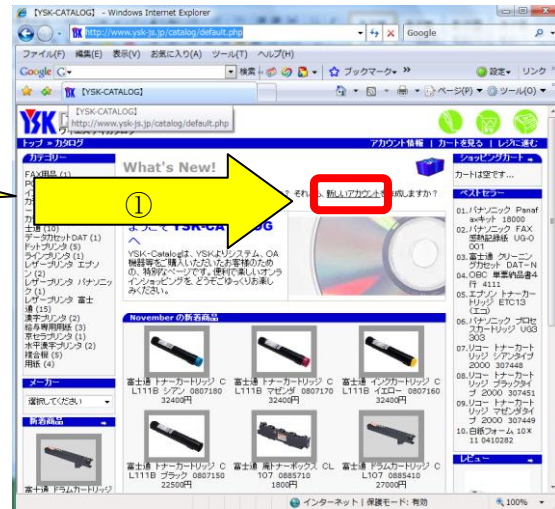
【YSK-CATALOG】 - Windows Internet Explorer

http://www.ysk-js.jp/catalog/default.php

Google

ファイル(F) 編集(E) 表示(V) お気に入り(A) ツール(T) ヘルプ(H)

Google G- 検索 ブックマーク 設定 リンク

【YSK-CATALOG】

ページ(P) ツール(O)

【YSK-CATALOG】
http://www.ysk-js.jp/catalog/default.php

アカウント情報 | カートを見る | レジに進む

トップ » カタログ

カテゴリー

FAX用品 (1)

What's New!

①

それ... 新しいアカウント を作成しますか?

ようこそ YSK-Catalog へ

YSK-Catalogは、YSKよりシステム、OA機器等をご購入いただいたお客様のための、特別なページです。便利で楽しいオンラインショッピングを、どうぞごゆっくりお楽しみください。

土通 (10)
データカセットDAT (1)
ドットプリンタ (5)
ラインプリンタ (1)
レザープリンタ エプソン (2)
レザープリンタ パナソニック (1)
レザープリンタ 富士通 (15)
漢字プリンタ (2)
給与専用用紙 (3)
京セラプリンタ (1)
水平漢字プリンタ (2)
複合機 (5)
用紙 (4)

メーカー

選択してください

新着商品

富士通 ドラムカートリッジ

Novemberの新着商品

富士通 トナーカートリッジ C L111B シアン 0807180 32400円

富士通 トナーカートリッジ C L111B マゼンタ 0807170 32400円

富士通 インクカートリッジ C L111B イエロー 0807160 32400円

富士通 トナーカートリッジ C L111B ブラック 0807150 22500円

富士通 廃トナーボックス CL 107 0885710 1800円

富士通 ドラムカートリッジ C L107 0885410 27000円

ショッピングカート

カートは空です...

ベストセラー

01. パナソニック Panafaxキット 18000
02. パナソニック FAX 感熱記録紙 UG-0001
03. 富士通 クリーニングカセット DAT-N
04. OBC 単票納品書4行 4111
05. エプソン トナーカートリッジ ETC13 (エコ)
06. パナソニック プロセスカートリッジ UG3303
07. リコー トナーカートリッジ シアンタイプ 2000 307448
08. リコー トナーカートリッジ ブラックタイプ 2000 307451
09. リコー トナーカートリッジ マゼンダタイプ 2000 307449
10. 日銘ワーム 10X11 0410282

レビュー

インターネット | 保護モード: 有効

100%